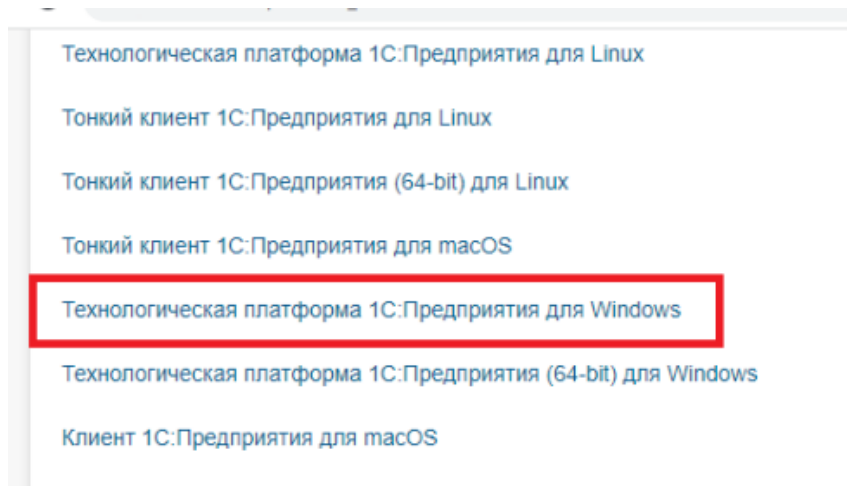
Технологическая платформа 1С:Предприятия для Linux

Тонкий клиент 1С:Предприятия для Linux

Тонкий клиент 1С:Предприятия (64-bit) для Linux

Тонкий клиент 1С:Предприятия для macOS

Технологическая платформа 1С:Предприятия для Windows

Технологическая платформа 1С:Предприятия (64-bit) для Windows

Клиент 1С:Предприятия для macOS